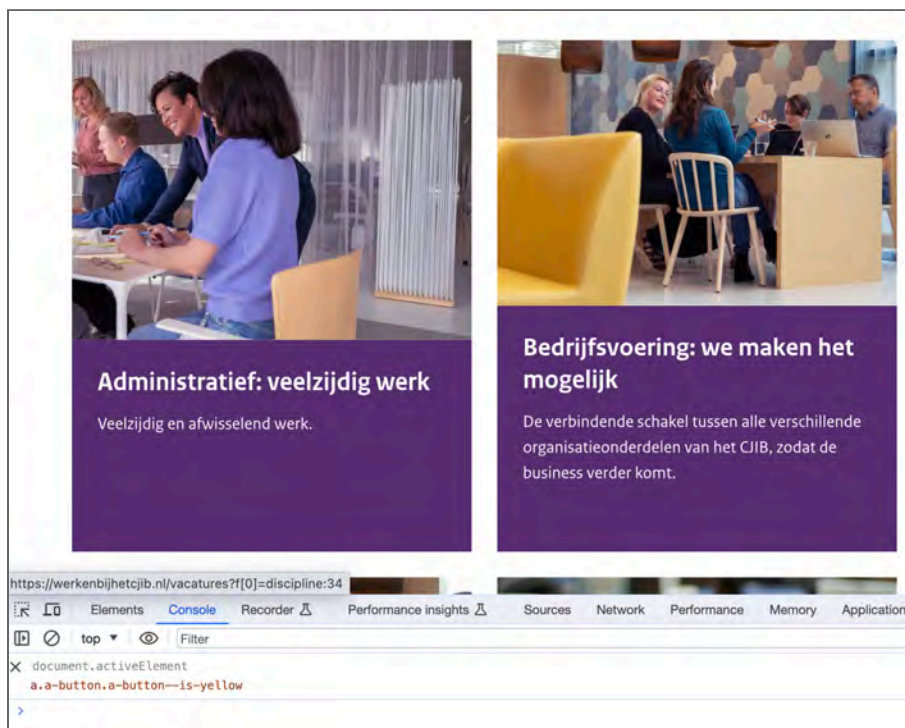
Administratief: veelzijdig werk

Veelzijdig en afwisselend werk.

Bedrijfsvoering: we maken het mogelijk

De verbindende schakel tussen alle verschillende organisatieonderdelen van het CJIB, zodat de business verder komt.

https://werkenbijhetcjib.nl/vacatures?f[0]=discipline:34

Elements Console Recorder Performance insights Sources Network Performance Memory Application

top Filter

document.activeElement
a.a-button.a-button--is-yellow

>